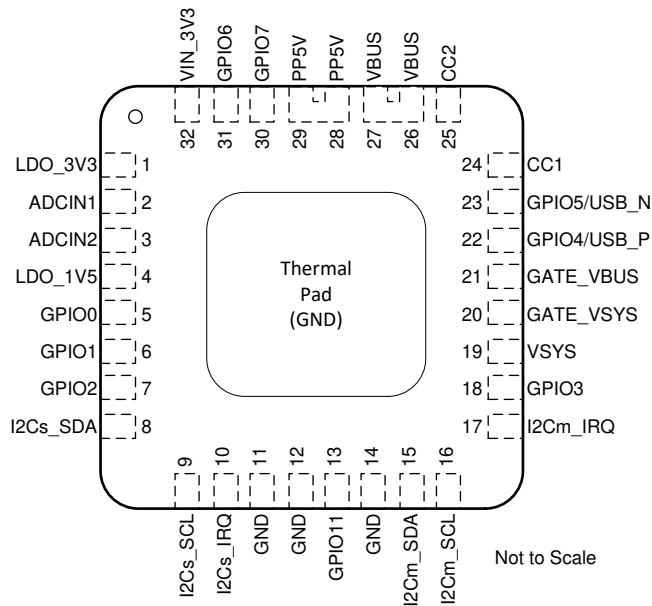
VIN_3V3 GPIO6 GPIO7 PP5V PP5V VBUS VBUS CC2

32 31 30 29 28 27 26 25

LDO_3V3 1
ADCIN1 2
ADCIN2 3
LDO_1V5 4
GPIO0 5
GPIO1 6
GPIO2 7
I2Cs_SDA 8

24 CC1
23 GPIO5/USB_N
22 GPIO4/USB_P
21 GATE_VBUS
20 GATE_VSYS
19 VSYS
18 GPIO3
17 I2Cm_IRQ

Thermal Pad (GND)

9 10 11 12 13 14 15 16

I2Cs_SCL I2Cs_IRQ GND GND GPIO11 GND I2Cm_SDA I2Cm_SCL

Not to Scale